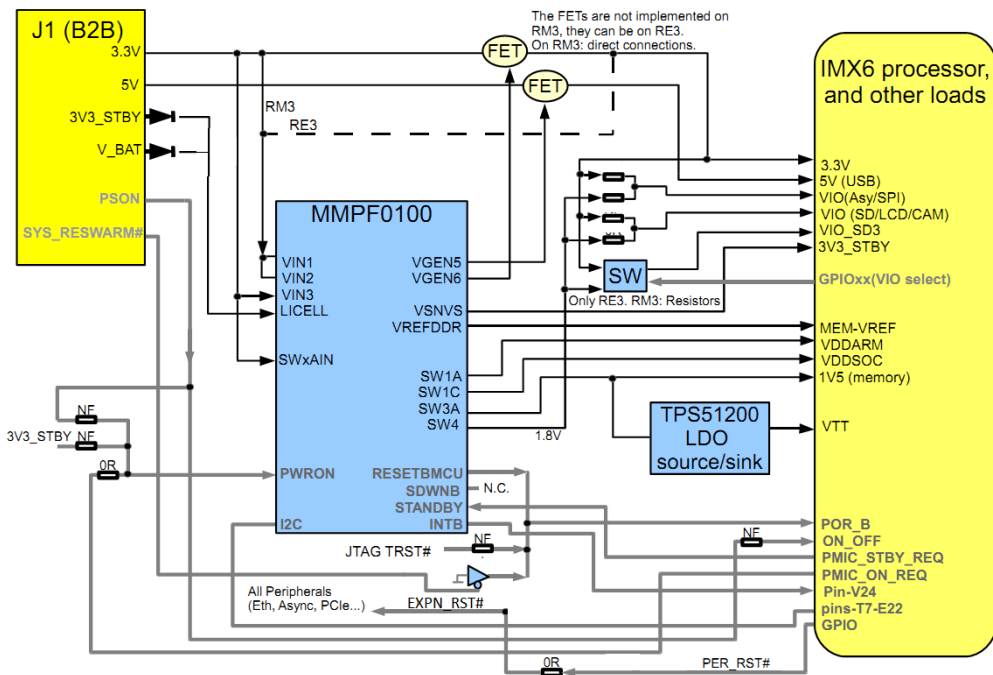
J1 (B2B)
3.3V
5V
3V3_STBY
V_BAT
PSON
SYS_RESWARM#

The FETs are not implemented on RM3, they can be on RE3.
On RM3: direct connections.

FET
FET

RM3
RE3

IMX6 processor, and other loads

MMPF0100
VIN1
VIN2
VIN3
LICELL
SWxAIN
VGEN5
VGEN6
VSNVS
VREFDDR
SW1A
SW1C
SW3A
SW4
PWRON
RESETBMCU
SDWNB
STANDBY
I2C
INTB

N.C.

SW
Only RE3. RM3: Resistors

3.3V
5V (USB)
VIO(Asy/SPI)
VIO (SD/LCD/CAM)
VIO_SD3
3V3_STBY
GPIOxx(VIO select)
MEM-VREF
VDDARM
VDDSOC
1V5 (memory)
VTT

TPS51200
LDO
source/sink

1.8V

NF
3V3_STBY NF
0R

POR_B
ON_OFF
PMIC_STBY_REQ
PMIC_ON_REQ
Pin-V24
pins-T7-E22
GPIO

NF
JTAG TRST#
NF

All Peripherals
(Eth, Async, PCIe...)
EXPN_RST#

0R
PER_RST#